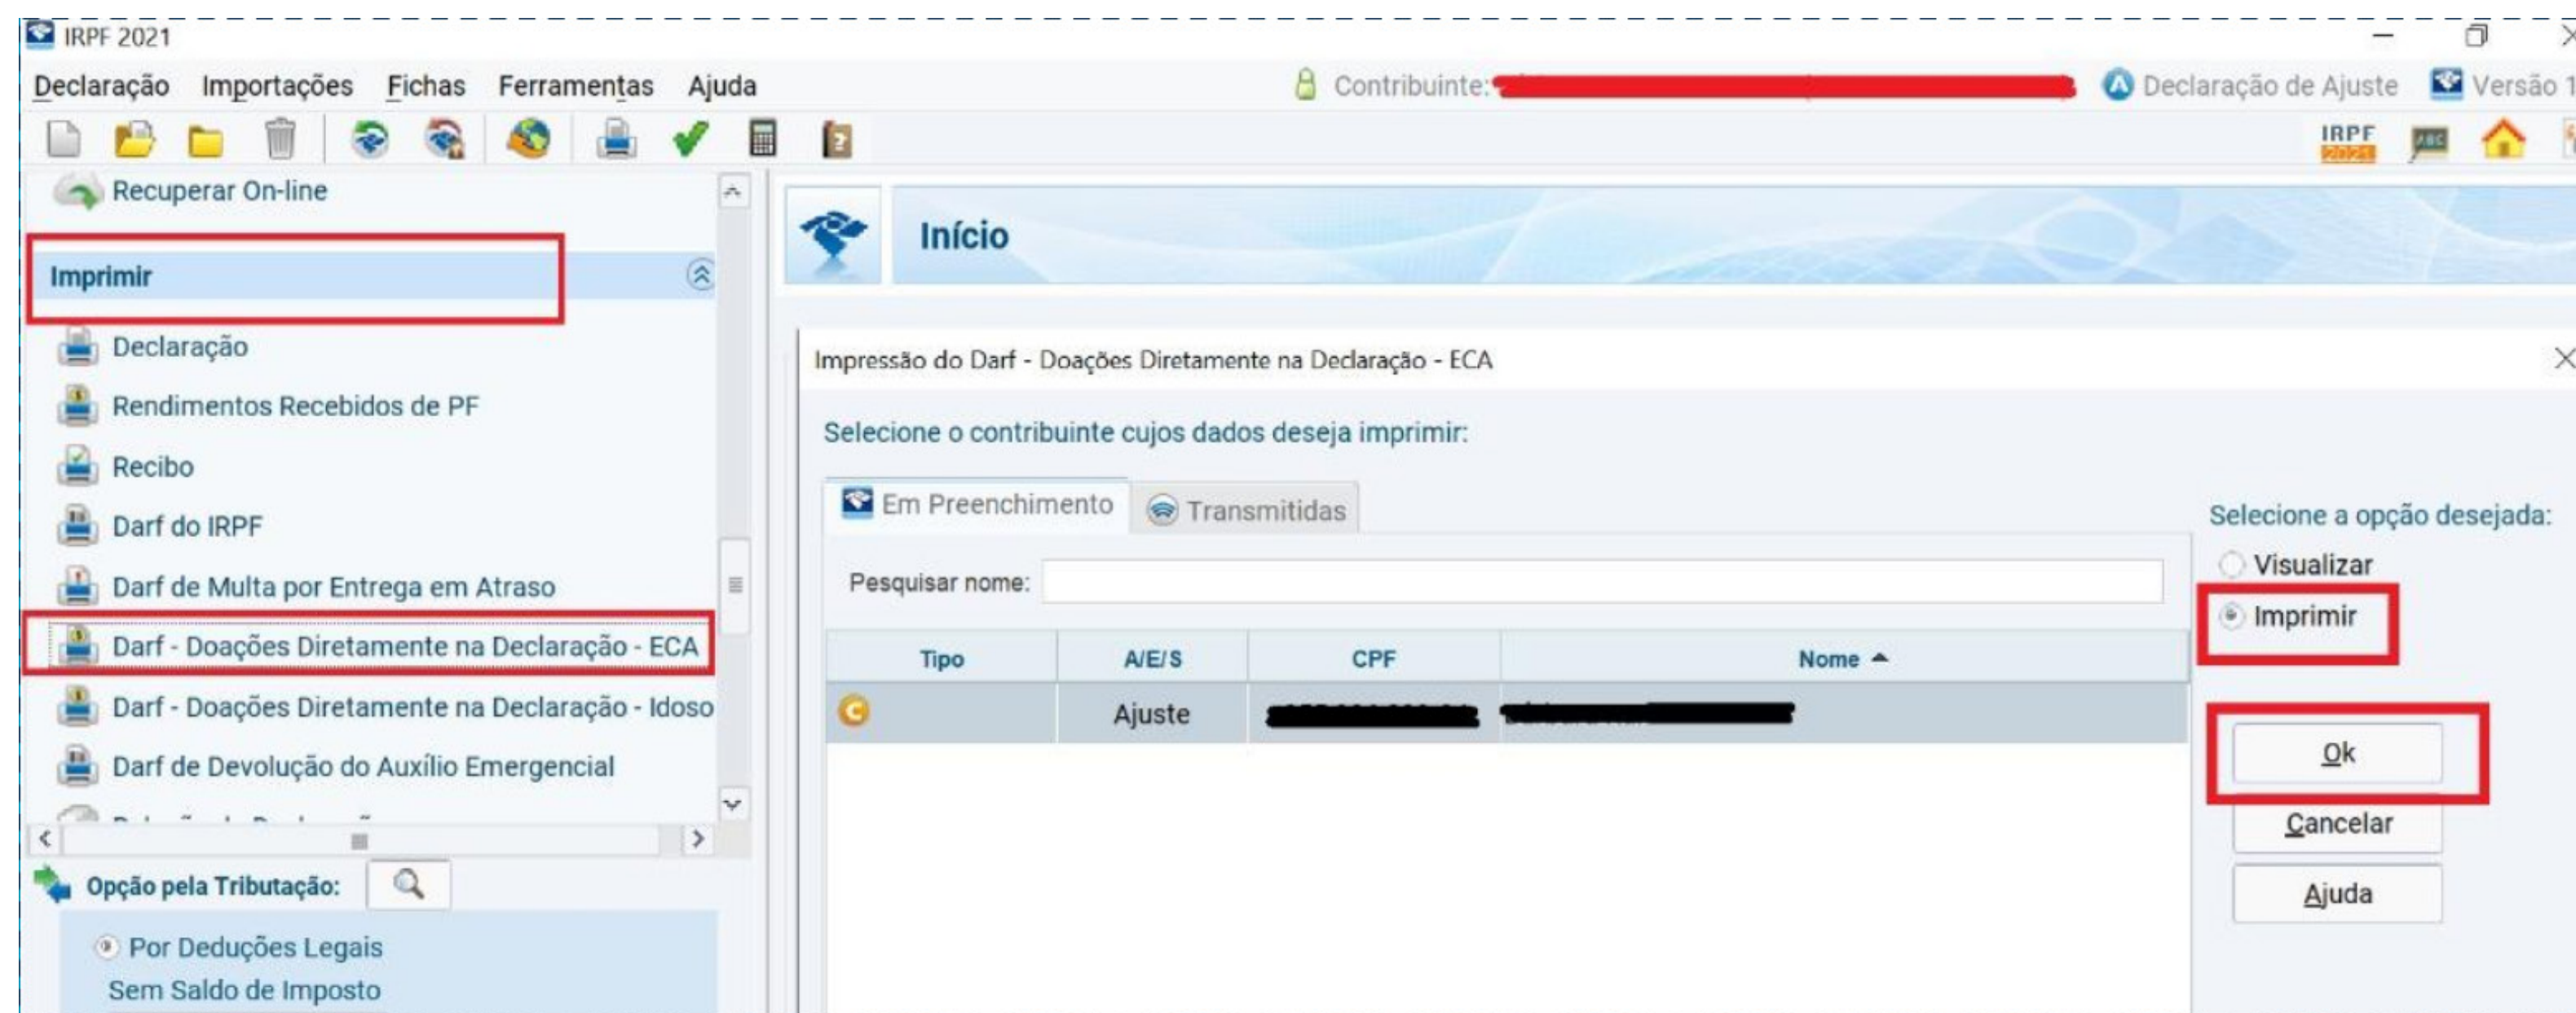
IRPF 2021

Declaração Importações Fichas Ferramentas Ajuda

Contribuinte: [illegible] Declaração de Ajuste Versão 1

IRPF 2021

Recuperar On-line

Imprimir

Declaração

Rendimentos Recebidos de PF

Recibo

Darf do IRPF

Darf de Multa por Entrega em Atraso

Darf - Doações Diretamente na Declaração - ECA

Darf - Doações Diretamente na Declaração - Idoso

Darf de Devolução do Auxílio Emergencial

Opção pela Tributação:

Por Deduções Legais

Sem Saldo de Imposto

Início

Impressão do Darf - Doações Diretamente na Declaração - ECA

Selecione o contribuinte cujos dados deseja imprimir:

Em Preenchimento Transmitidas

Pesquisar nome:

| Tipo | A/E/S | CPF | Nome |
|---|---|---|---|
| C | Ajuste | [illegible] | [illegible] |

Selecione a opção desejada:

Visualizar

Imprimir

Ok

Cancelar

Ajuda